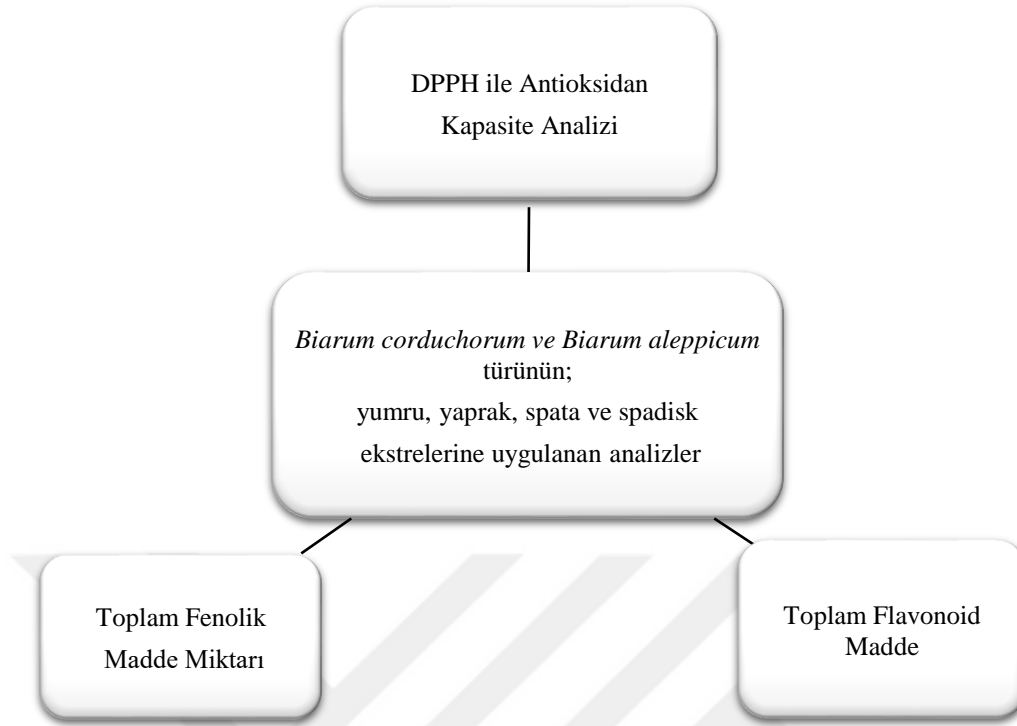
DPPH ile Antioksidan Kapasite Analizi

Biarum corduchorum ve Biarum aleppicum türünün; yumru, yaprak, spata ve spadisk ekstrelerine uygulanan analizler

Toplam Fenolik Madde Miktarı

Toplam Flavonoid Madde